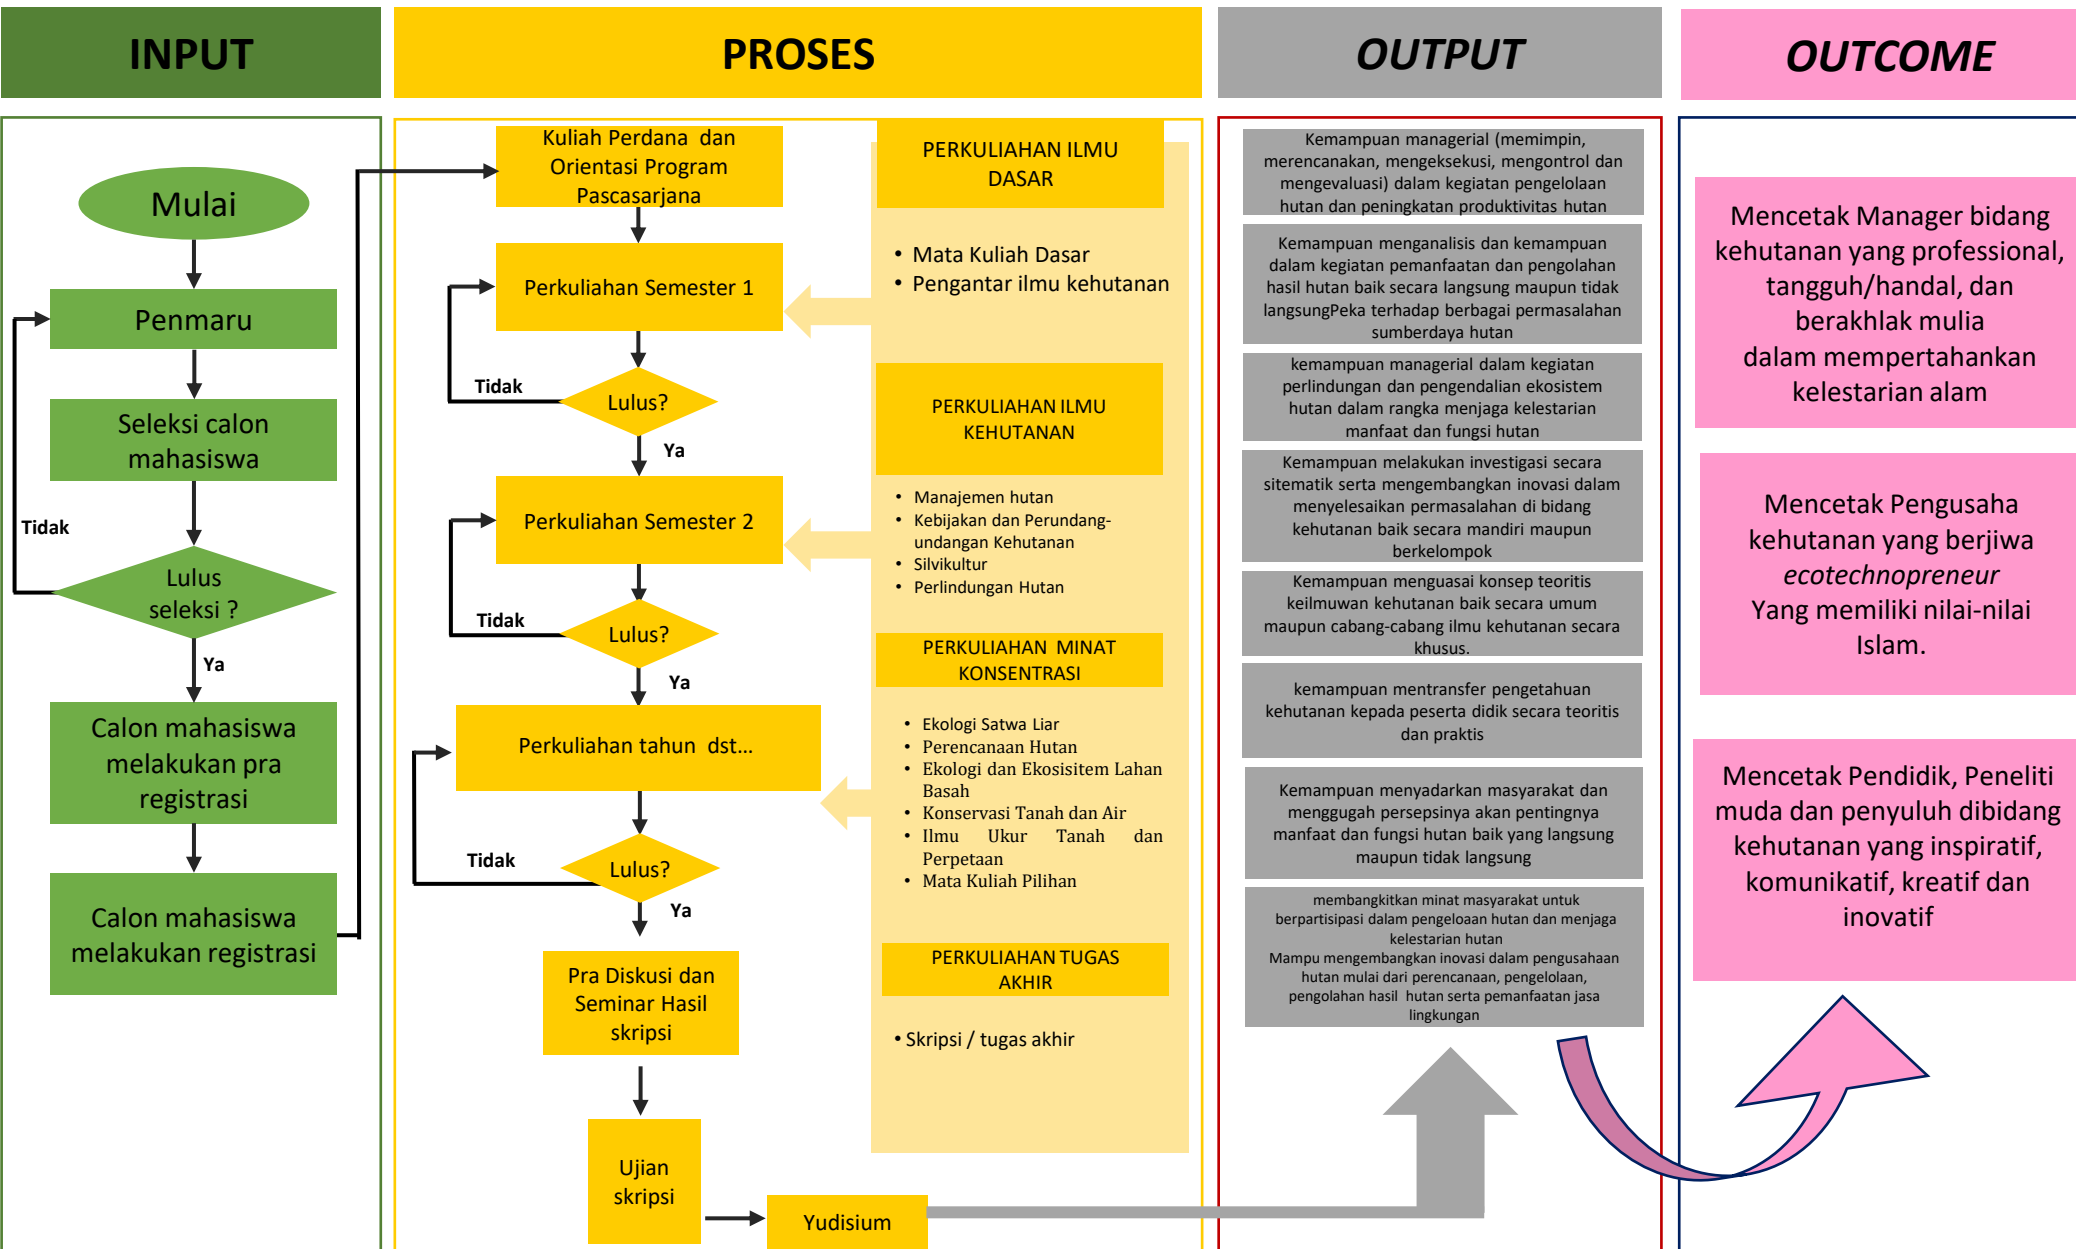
INPUT

Mulai

Penmaru

Seleksi calon mahasiswa

Tidak

Lulus seleksi ?

Ya

Calon mahasiswa melakukan pra registrasi

Calon mahasiswa melakukan registrasi

PROSES

Kuliah Perdana dan Orientasi Program Pascasarjana

Perkuliahan Semester 1

Tidak

Lulus?

Ya

Perkuliahan Semester 2

Tidak

Lulus?

Ya

Perkuliahan tahun dst…

Tidak

Lulus?

Ya

Pra Diskusi dan Seminar Hasil skripsi

Ujian skripsi

Yudisium

PERKULIAHAN ILMU DASAR

• Mata Kuliah Dasar
• Pengantar ilmu kehutanan

PERKULIAHAN ILMU KEHUTANAN

• Manajemen hutan
• Kebijakan dan Perundang-undangan Kehutanan
• Silvikultur
• Perlindungan Hutan

PERKULIAHAN MINAT KONSENTRASI

• Ekologi Satwa Liar
• Perencanaan Hutan
• Ekologi dan Ekosisitem Lahan Basah
• Konservasi Tanah dan Air
• Ilmu Ukur Tanah dan Perpetaan
• Mata Kuliah Pilihan

PERKULIAHAN TUGAS AKHIR

• Skripsi / tugas akhir

OUTPUT

Kemampuan managerial (memimpin, merencanakan, mengeksekusi, mengontrol dan mengevaluasi) dalam kegiatan pengelolaan hutan dan peningkatan produktivitas hutan

Kemampuan menganalisis dan kemampuan dalam kegiatan pemanfaatan dan pengolahan hasil hutan baik secara langsung maupun tidak langsungPeka terhadap berbagai permasalahan sumberdaya hutan

kemampuan managerial dalam kegiatan perlindungan dan pengendalian ekosistem hutan dalam rangka menjaga kelestarian manfaat dan fungsi hutan

Kemampuan melakukan investigasi secara sitematik serta mengembangkan inovasi dalam menyelesaikan permasalahan di bidang kehutanan baik secara mandiri maupun berkelompok

Kemampuan menguasai konsep teoritis keilmuwan kehutanan baik secara umum maupun cabang-cabang ilmu kehutanan secara khusus.

kemampuan mentransfer pengetahuan kehutanan kepada peserta didik secara teoritis dan praktis

Kemampuan menyadarkan masyarakat dan menggugah persepsinya akan pentingnya manfaat dan fungsi hutan baik yang langsung maupun tidak langsung

membangkitkan minat masyarakat untuk berpartisipasi dalam pengeloaan hutan dan menjaga kelestarian hutan
Mampu mengembangkan inovasi dalam pengusahaan hutan mulai dari perencanaan, pengelolaan, pengolahan hasil hutan serta pemanfaatan jasa lingkungan

OUTCOME

Mencetak Manager bidang kehutanan yang professional, tangguh/handal, dan berakhlak mulia dalam mempertahankan kelestarian alam

Mencetak Pengusaha kehutanan yang berjiwa *ecotechnopreneur* Yang memiliki nilai-nilai Islam.

Mencetak Pendidik, Peneliti muda dan penyuluh dibidang kehutanan yang inspiratif, komunikatif, kreatif dan inovatif